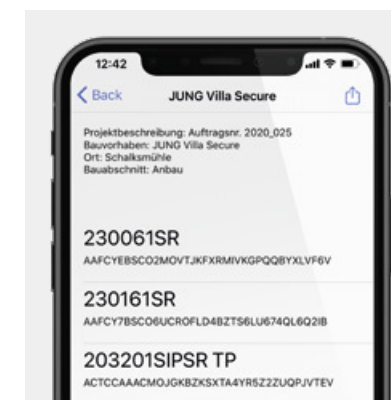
12:42

Back

JUNG Villa Secure

Projektbeschreibung: Auftragsnr. 2020_025
Bauvorhaben: JUNG Villa Secure
Ort: Schalksmühle
Bauabschnitt: Anbau

230061SR
AAFCYEBSCO2MOVTJKFXRMIVKGPQQBYXLVF6V

230161SR
AAFCY7BSCO6UCROFLD4BZTS6LU674QL6Q2IB

203201SIPSR TP
ACTCCAAACMOJGKBZKSXTA4YR5Z2ZUQPJVTEV